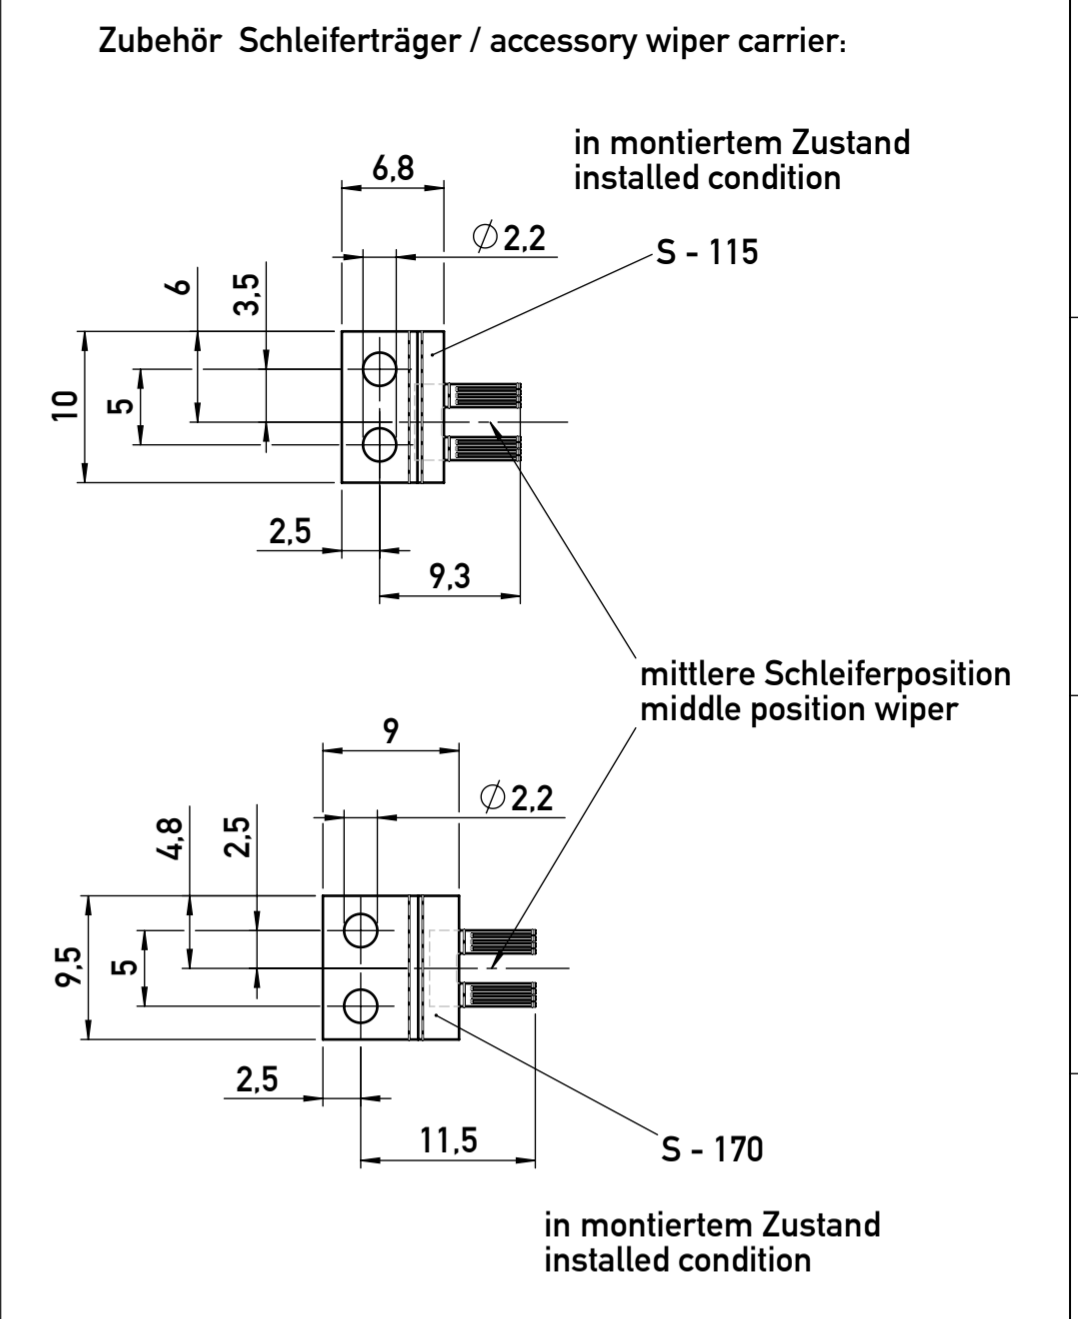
Zubehör Schleiferträger / accessory wiper carrier:

in montiertem Zustand
installed condition

6,8

$\varnothing$2,2

S - 115

6

3,5

10

5

2,5

9,3

mittlere Schleiferposition
middle position wiper

9

$\varnothing$2,2

4,8

2,5

9,5

5

2,5

11,5

S - 170

in montiertem Zustand
installed condition